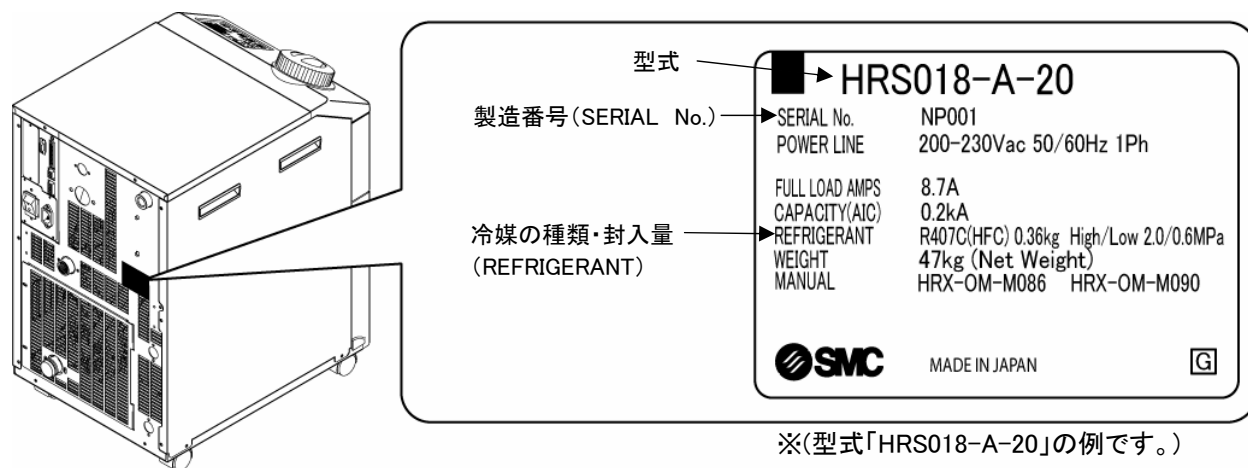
型式

製造番号(SERIAL No.)

冷媒の種類・封入量
(REFRIGERANT)

HRS018-A-20

| | |
|---|---|
| SERIAL No. | NP001 |
| POWER LINE | 200-230Vac 50/60Hz 1Ph |
| FULL LOAD AMPS | 8.7A |
| CAPACITY(AIC) | 0.2kA |
| REFRIGERANT | R407C(HFC) 0.36kg High/Low 2.0/0.6MPa |
| WEIGHT | 47kg (Net Weight) |
| MANUAL | HRX-OM-M086 HRX-OM-M090 |

SMC MADE IN JAPAN G

※(型式「HRS018-A-20」の例です。)